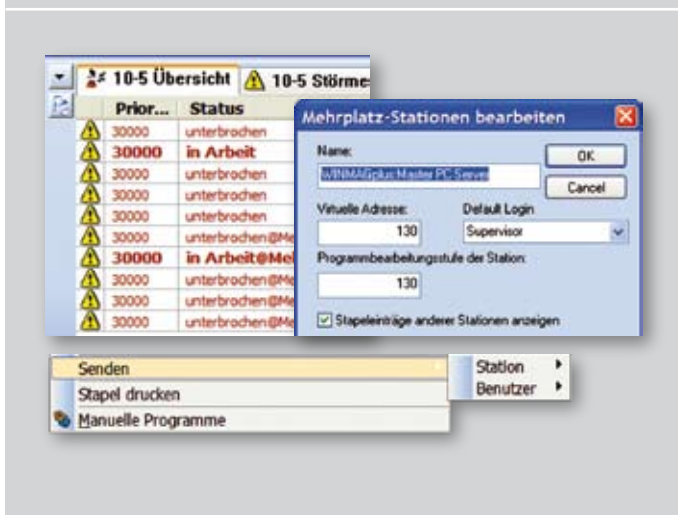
10-5 Übersicht | 10-5 Störme

| Prior... | Status |
|---|---|
| 30000 | unterbrochen |
| 30000 | in Arbeit |
| 30000 | unterbrochen |
| 30000 | unterbrochen |
| 30000 | unterbrochen |
| 30000 | unterbrochen@Me |
| 30000 | in Arbeit@Me |
| 30000 | unterbrochen@Me |
| 30000 | unterbrochen@Me |
| 30000 | unterbrochen@Me |

Mehrplatz-Stationen bearbeiten

Name:
WINMAGplus Master PC Server

OK

Cancel

Virtuelle Adresse:
130

Default Login
Supervisor

Programmbearbeitungsstufe der Station:
130

Stapeleinträge anderer Stationen anzeigen

Senden
Stapel drucken
Manuelle Programme

Station
Benutzer